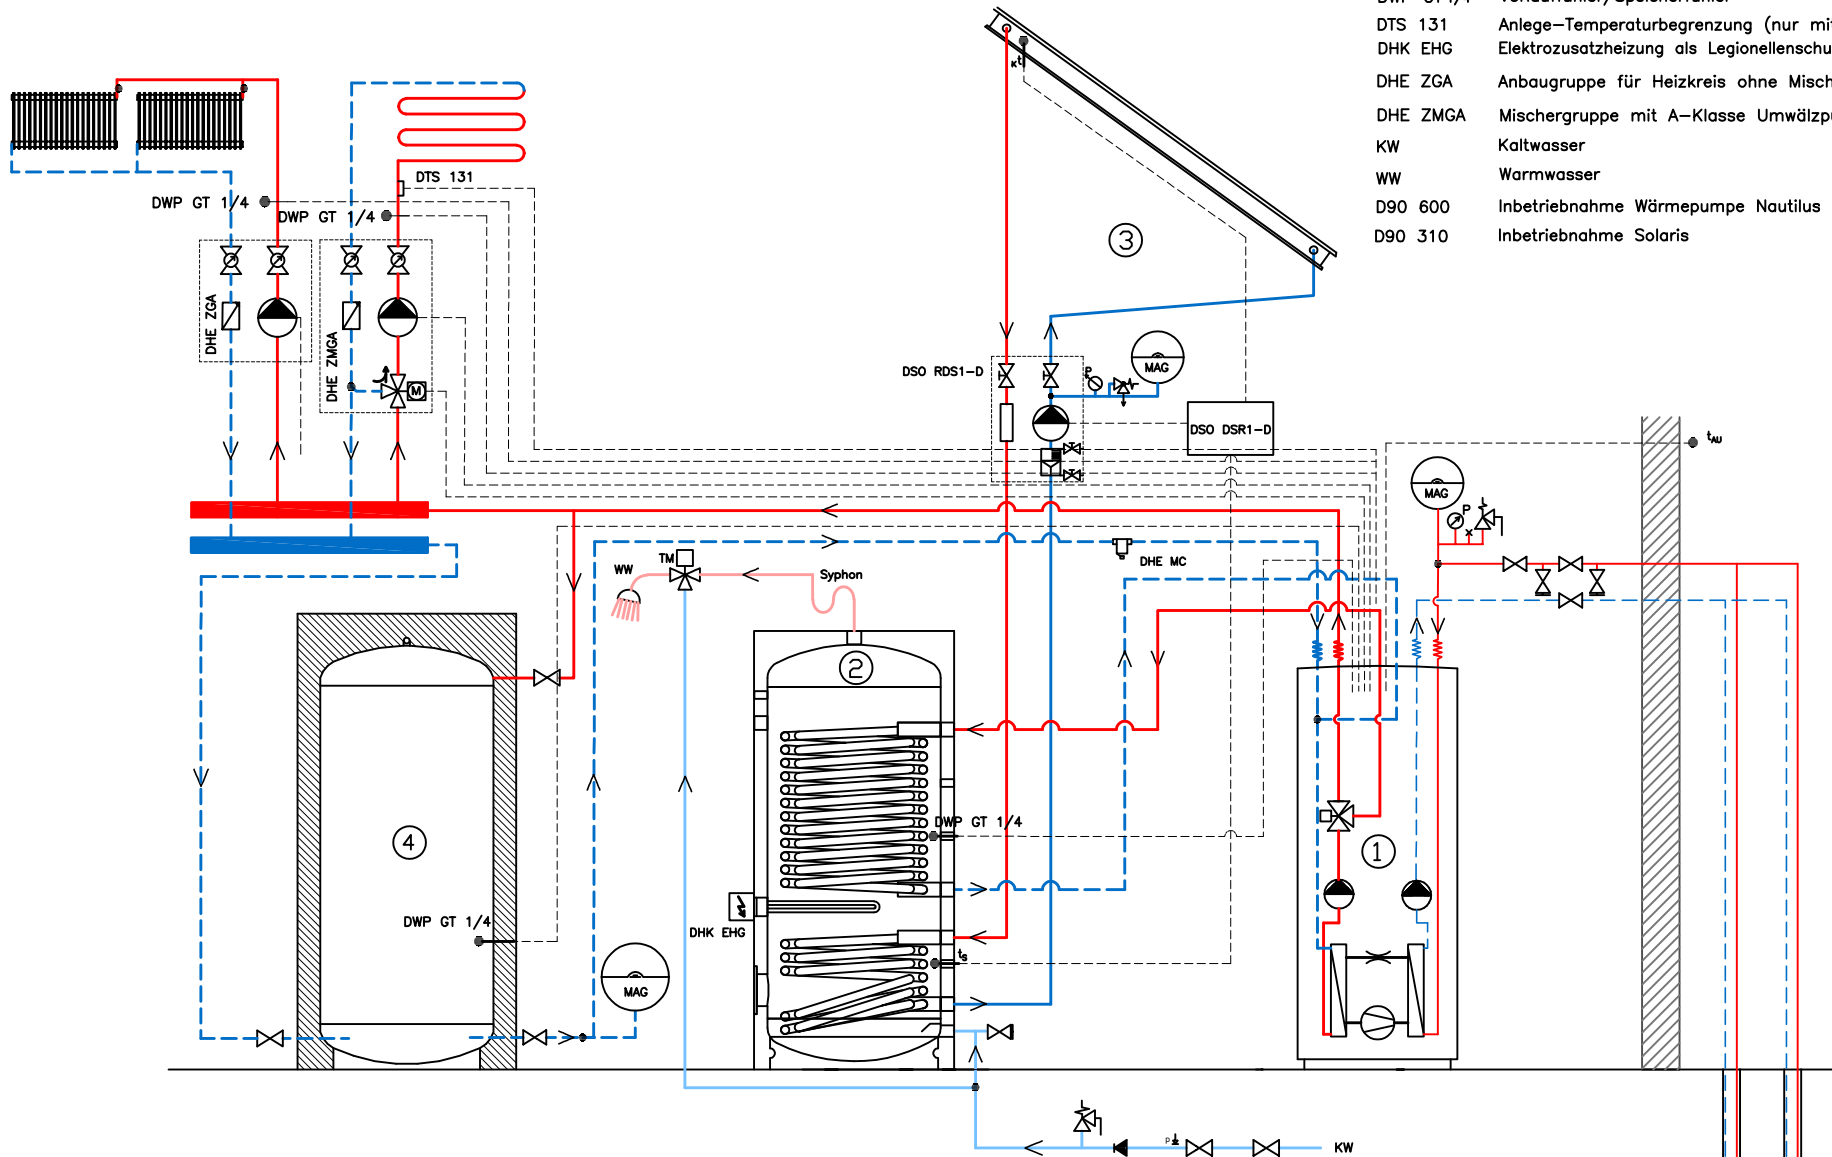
DTS 131 Anlege–Temperaturbegrenzung (nur mi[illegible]
DHK EHG Elektrozusatzheizung als Legionellenschu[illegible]
DHE ZGA Anbaugruppe für Heizkreis ohne Misch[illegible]
DHE ZMGA Mischergruppe mit A–Klasse Umwälzp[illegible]
KW Kaltwasser
WW Warmwasser
D90 600 Inbetriebnahme Wärmepumpe Nautilus
D90 310 Inbetriebnahme Solaris

DWP GT 1/4
DWP GT 1/4
DTS 131
DHE ZGA
DHE ZMGA
M
③
DSO RDS1–D
MAG
DSO DSR1–D
$t_{AU}$
MAG
WW
TM
Syphon
DHE MC
②
④
DWP GT 1/4
DWP GT 1/4
①
DHK EHG
MAG
$t_S$
KW